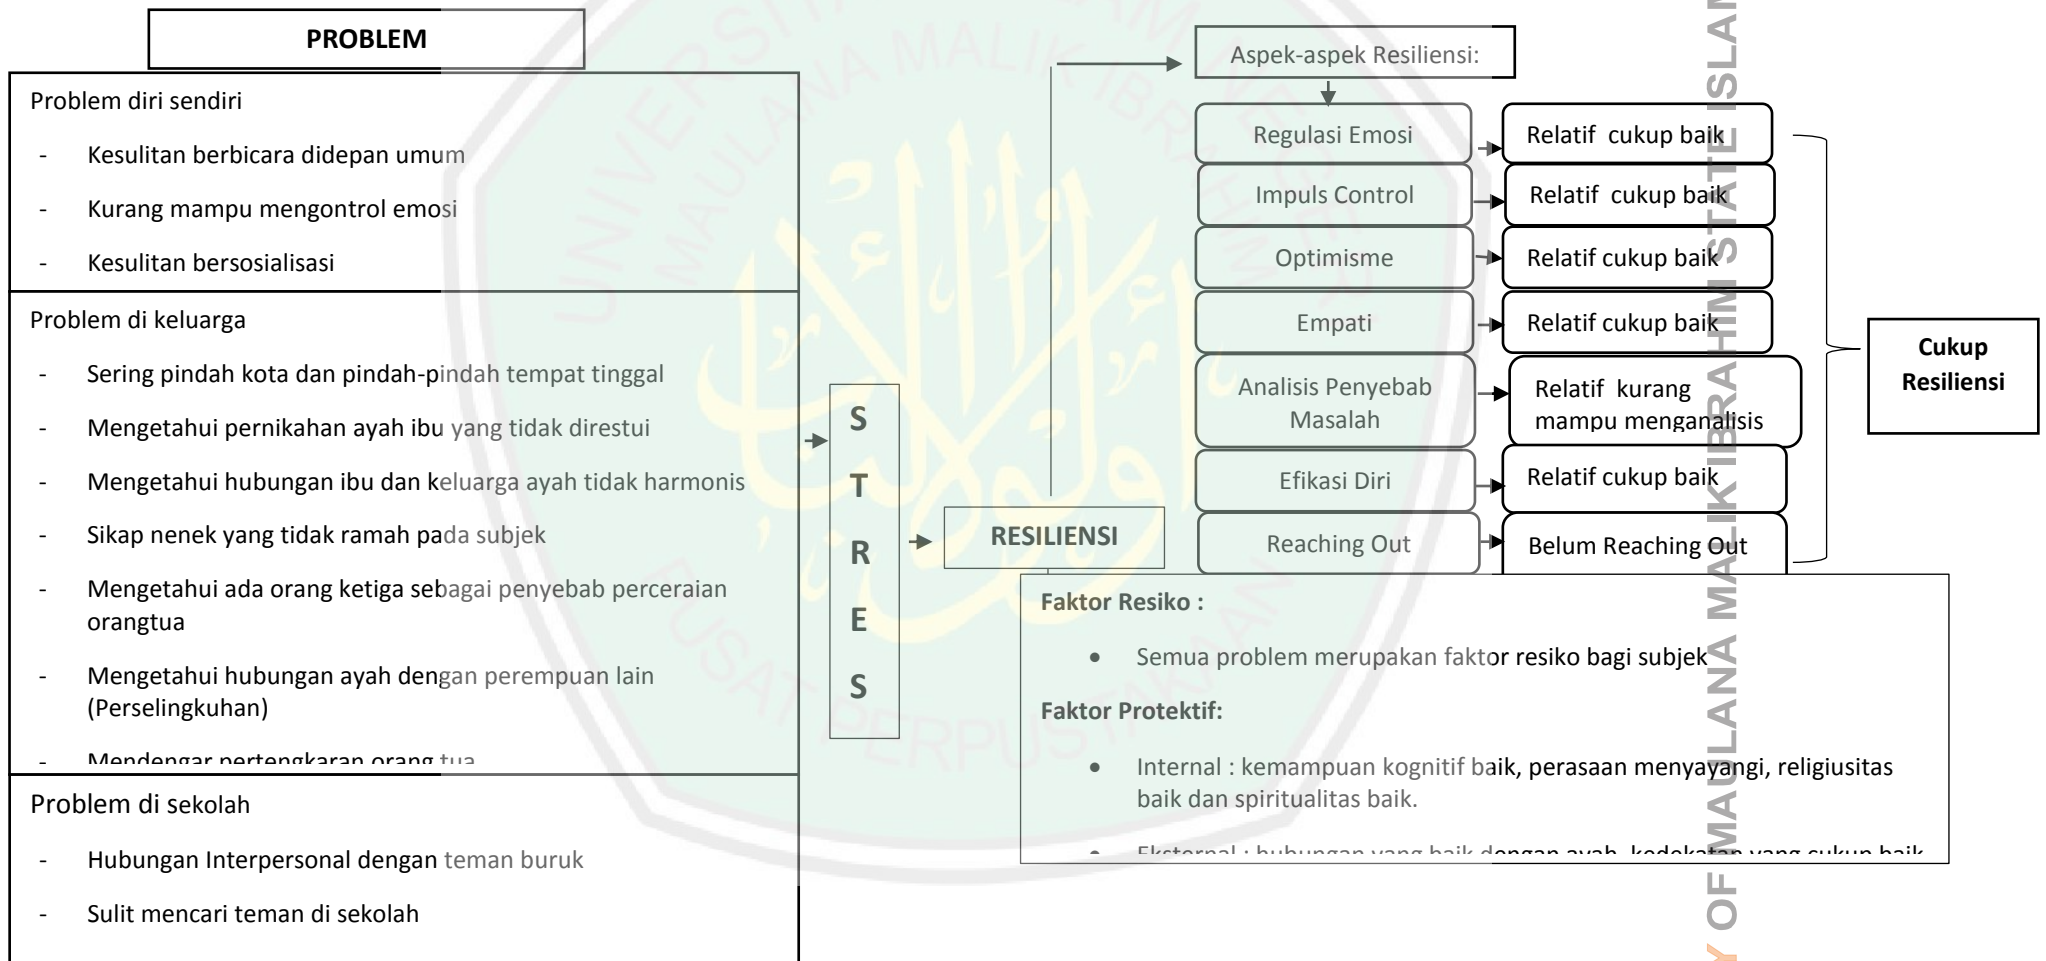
PROBLEM

Problem diri sendiri

- Kesulitan berbicara didepan umum
- Kurang mampu mengontrol emosi
- Kesulitan bersosialisasi

Problem di keluarga

- Sering pindah kota dan pindah-pindah tempat tinggal
- Mengetahui pernikahan ayah ibu yang tidak direstui
- Mengetahui hubungan ibu dan keluarga ayah tidak harmonis
- Sikap nenek yang tidak ramah pada subjek
- Mengetahui ada orang ketiga sebagai penyebab perceraian orangtua
- Mengetahui hubungan ayah dengan perempuan lain (Perselingkuhan)
- Mendengar pertengkaran orang tua

Problem di sekolah

- Hubungan Interpersonal dengan teman buruk
- Sulit mencari teman di sekolah

S T R E S

RESILIENSI

Aspek-aspek Resiliensi:

| Aspek | Hasil |
|---|---|
| Regulasi Emosi | Relatif cukup baik |
| Impuls Control | Relatif cukup baik |
| Optimisme | Relatif cukup baik |
| Empati | Relatif cukup baik |
| Analisis Penyebab Masalah | Relatif kurang mampu menganalisis |
| Efikasi Diri | Relatif cukup baik |
| Reaching Out | Belum Reaching Out |

Cukup Resiliensi

Faktor Resiko :

• Semua problem merupakan faktor resiko bagi subjek

Faktor Protektif:

• Internal : kemampuan kognitif baik, perasaan menyayangi, religiusitas baik dan spiritualitas baik.

• Eksternal : hubungan yang baik dengan ayah, kedekatan yang cukup baik

UNIVERSITAS ISLAM NEGERI MAULANA MALIK IBRAHIM
PUSAT PERPUSTAKAAN
OF MAULANA MALIK IBRAHIM STATE ISLAM